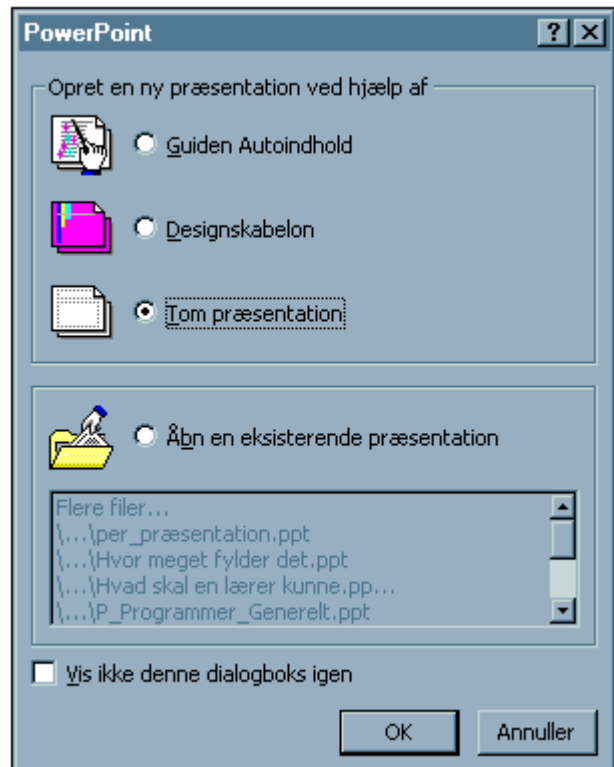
PowerPoint ? X

Opret en ny præsentation ved hjælp af

Guiden Autoindhold

Designskabelon

Tom præsentation

Åbn en eksisterende præsentation

Flere filer...
\...\per_præsentation.ppt
\...\Hvor meget fylder det.ppt
\...\Hvad skal en lærer kunne.pp...
\...\P_Programmer_Generelt.ppt

Vis ikke denne dialogboks igen

OK

Annuller